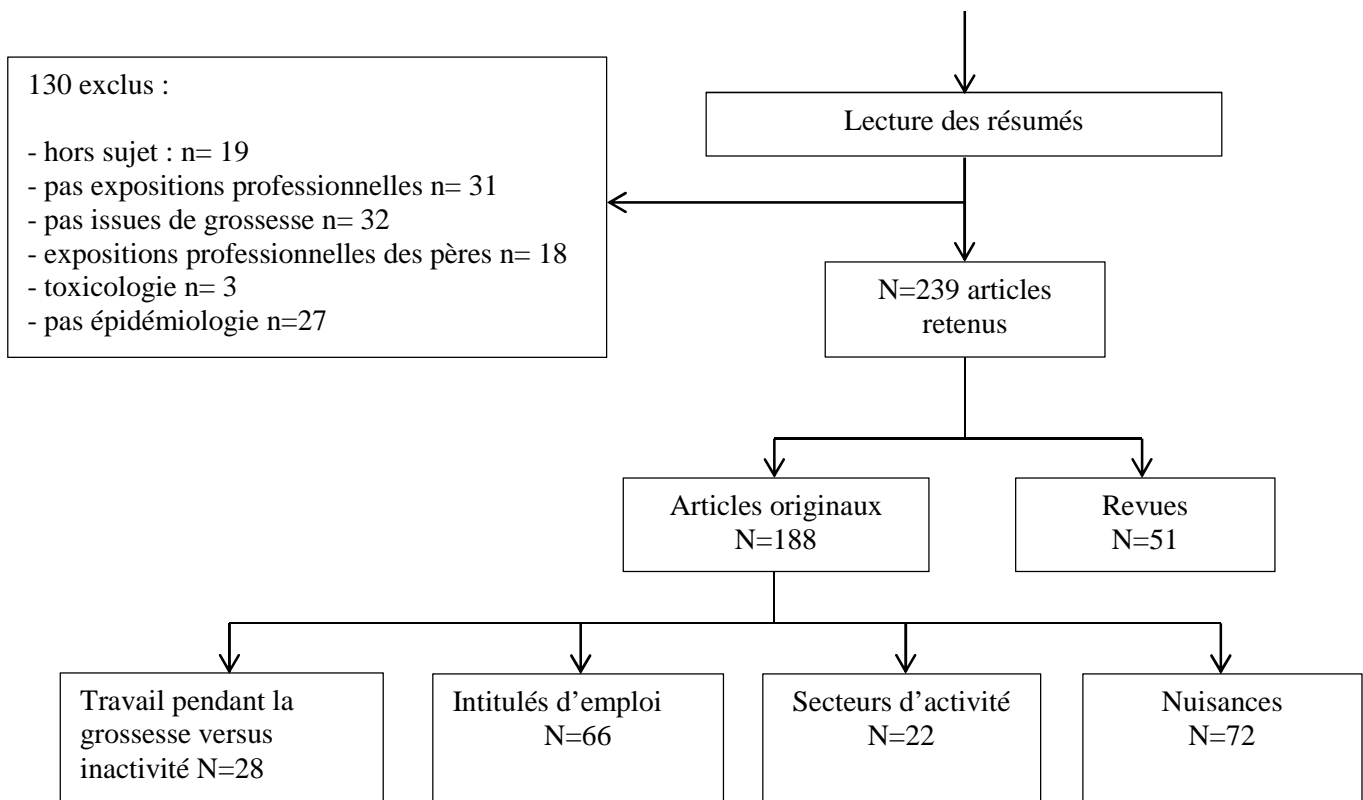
130 exclus :

- hors sujet : n= 19
- pas expositions professionnelles n= 31
- pas issues de grossesse n= 32
- expositions professionnelles des pères n= 18
- toxicologie n= 3
- pas épidémiologie n=27

Lecture des résumés

N=239 articles retenus

Articles originaux N=188

Revues N=51

Travail pendant la grossesse versus inactivité N=28

Intitulés d'emploi N=66

Secteurs d'activité N=22

Nuisances N=72